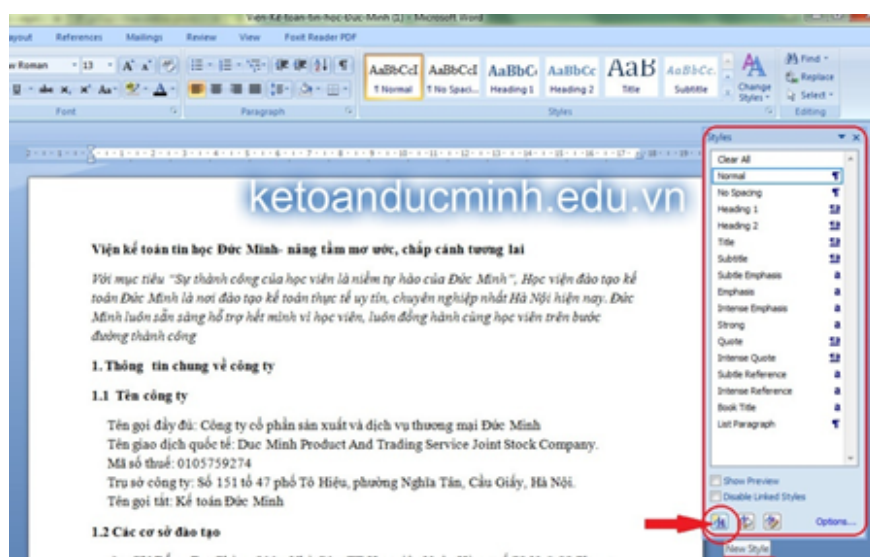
Viện-Kế-toán-tin-học-Đức-Minh (1) - Microsoft Word

ayout References Mailings Review View Foxit Reader PDF

w Roman 13

AaBbCcI ¶ Normal
AaBbCcI ¶ No Spaci...
AaBbC Heading 1
AaBbCc Heading 2
AaB Title
AaBbCc. Subtitle

Change Styles

Find
Replace
Select

Font Paragraph Styles Editing

ketoanducminh.edu.vn

Viện kế toán tin học Đức Minh- nâng tầm mơ ước, chắp cánh tương lai

Với mục tiêu "Sự thành công của học viên là niềm tự hào của Đức Minh", Học viện đào tạo kế toán Đức Minh là nơi đào tạo kế toán thực tế uy tín, chuyên nghiệp nhất Hà Nội hiện nay. Đức Minh luôn sẵn sàng hỗ trợ hết mình vì học viên, luôn đồng hành cùng học viên trên bước đường thành công

1. Thông tin chung về công ty

1.1 Tên công ty

Tên gọi đầy đủ: Công ty cổ phần sản xuất và dịch vụ thương mại Đức Minh
Tên giao dịch quốc tế: Duc Minh Product And Trading Service Joint Stock Company.
Mã số thuế: 0105759274
Trụ sở công ty: Số 151 tổ 47 phố Tô Hiệu, phường Nghĩa Tân, Cầu Giấy, Hà Nội.
Tên gọi tắt: Kế toán Đức Minh

1.2 Các cơ sở đào tạo

Styles
Clear All
Normal ¶
No Spacing ¶
Heading 1
Heading 2
Title
Subtitle
Subtle Emphasis a
Emphasis a
Intense Emphasis a
Strong a
Quote
Intense Quote
Subtle Reference a
Intense Reference a
Book Title a
List Paragraph ¶

Show Preview
Disable Linked Styles

Options...

New Style